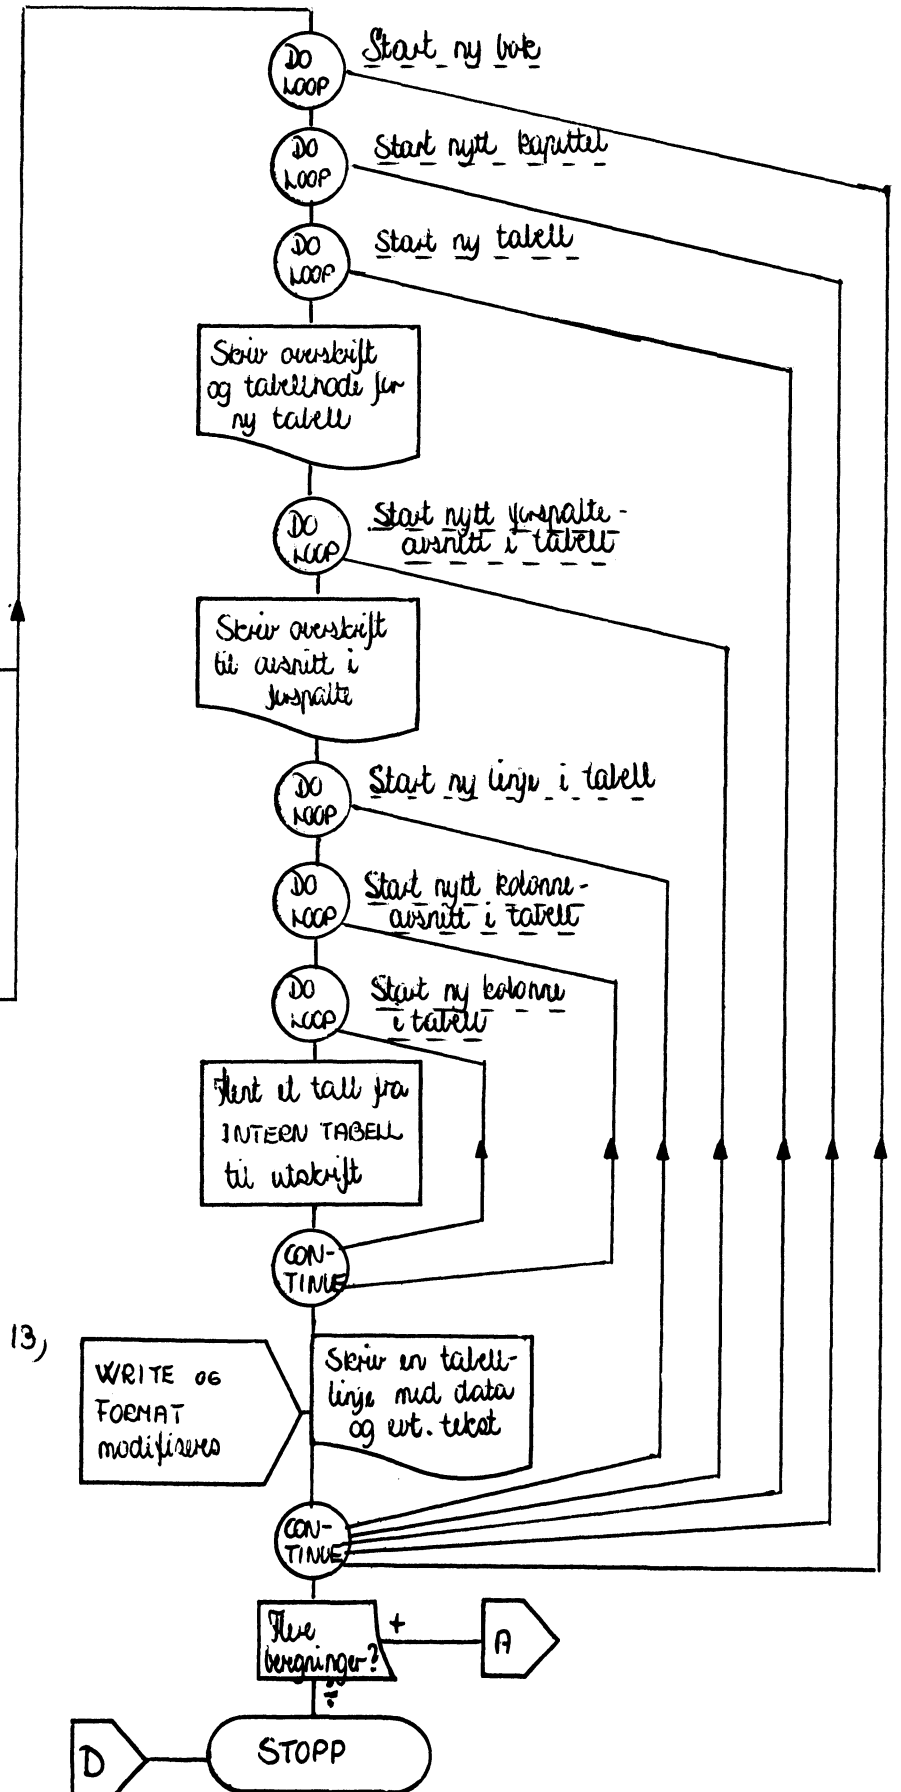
DO LOOP
Start ny bok

DO LOOP
Start nytt kapittel

DO LOOP
Start ny tabell

Skriv overskrift og tabellhode for ny tabell

DO LOOP
Start nytt forspalte-avsnitt i tabell

Skriv overskrift til avsnitt i forspalte

DO LOOP
Start ny linje i tabell

DO LOOP
Start nytt kolonne-avsnitt i tabell

DO LOOP
Start ny kolonne i tabell

Hent et tall fra INTERN TABELL til utskrift

CON-TINUE

13)

WRITE OG FORMAT modifiseres

Skriv en tabell-linje med data og evt. tekst

CON-TINUE

Flere beregninger?
+
A
÷

D
STOPP